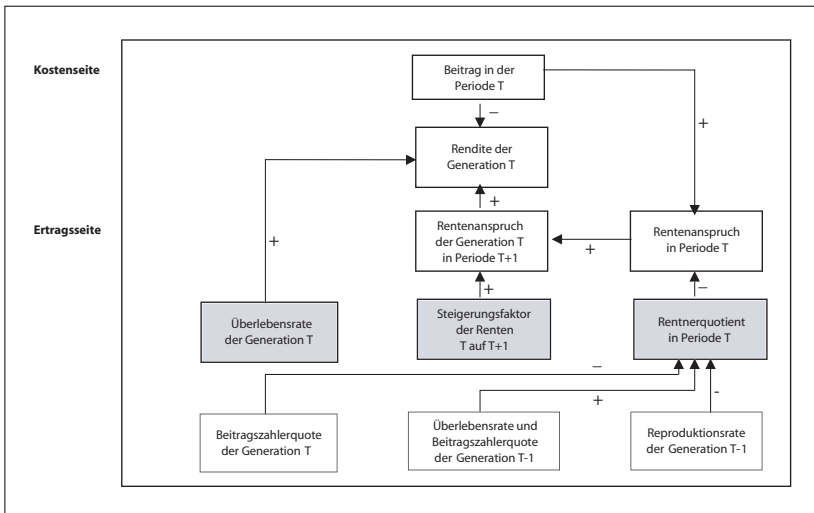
Kostenseite

Ertragsseite

Beitrag in der Periode T

–

+

Rendite der Generation T

+

Rentenanspruch der Generation T in Periode T+1

+

Rentenanspruch in Periode T

+

+

–

Überlebensrate der Generation T

Steigerungsfaktor der Renten T auf T+1

Rentnerquotient in Periode T

–

+

-

Beitragszahlerquote der Generation T

Überlebensrate und Beitragszahlerquote der Generation T-1

Reproduktionsrate der Generation T-1